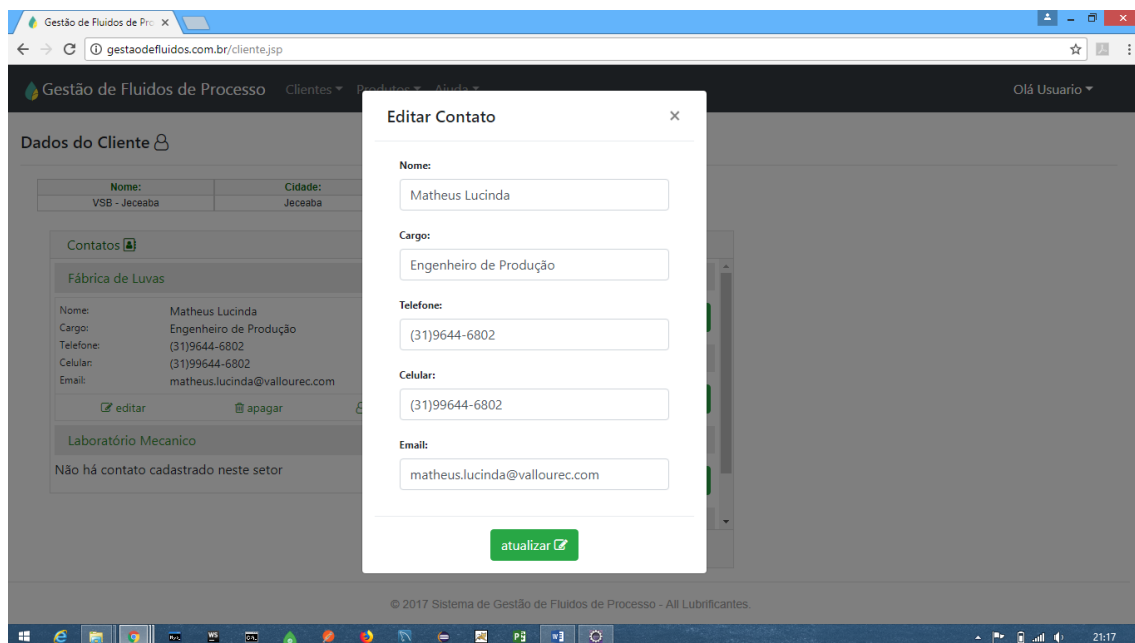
Gestão de Fluidos de Pro ×

gestaodefluidos.com.br/cliente.jsp

Gestão de Fluidos de Processo Clientes ▾ Produtos ▾ Ajuda ▾

Olá Usuario ▾

Dados do Cliente

| Nome: | Cidade: |
|---|---|
| VSB - Jeceaba | Jeceaba |

Contatos

Fábrica de Luvas

Nome: Matheus Lucinda
Cargo: Engenheiro de Produção
Telefone: (31)9644-6802
Celular: (31)99644-6802
Email: matheus.lucinda@vallourec.com

editar apagar

Laboratório Mecanico

Não há contato cadastrado neste setor

Editar Contato ×

Nome:
Matheus Lucinda

Cargo:
Engenheiro de Produção

Telefone:
(31)9644-6802

Celular:
(31)99644-6802

Email:
matheus.lucinda@vallourec.com

atualizar

© 2017 Sistema de Gestão de Fluidos de Processo - All Lubrificantes.

21:17